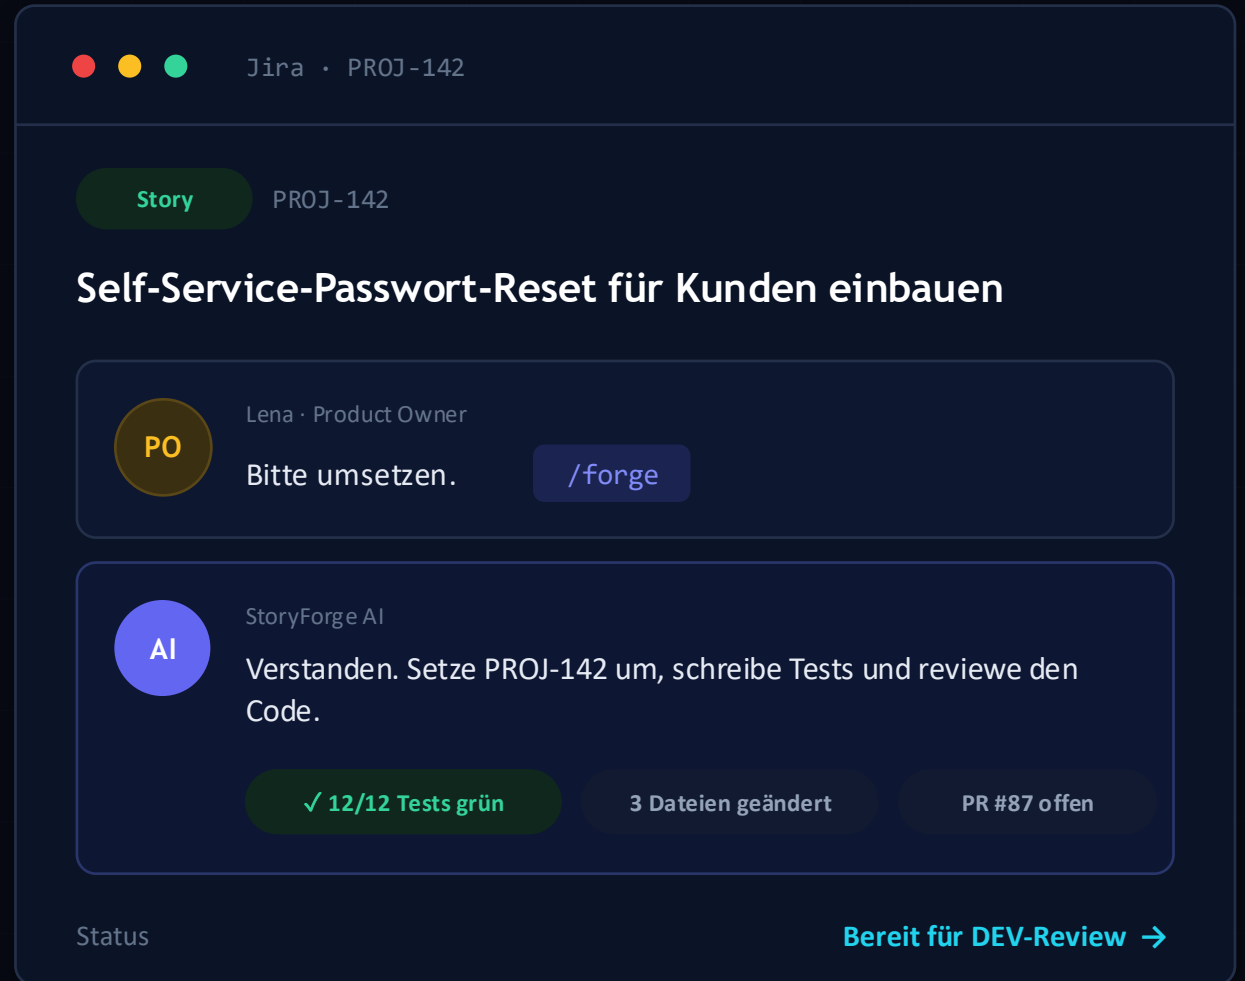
Jira · PROJ-142

Story PROJ-142

Self-Service-Passwort-Reset für Kunden einbauen

PO

Lena · Product Owner

Bitte umsetzen. /forge

AI

StoryForge AI

Verstanden. Setze PROJ-142 um, schreibe Tests und reviewe den Code.

✓ 12/12 Tests grün

3 Dateien geändert

PR #87 offen

Status

Bereit für DEV-Review →